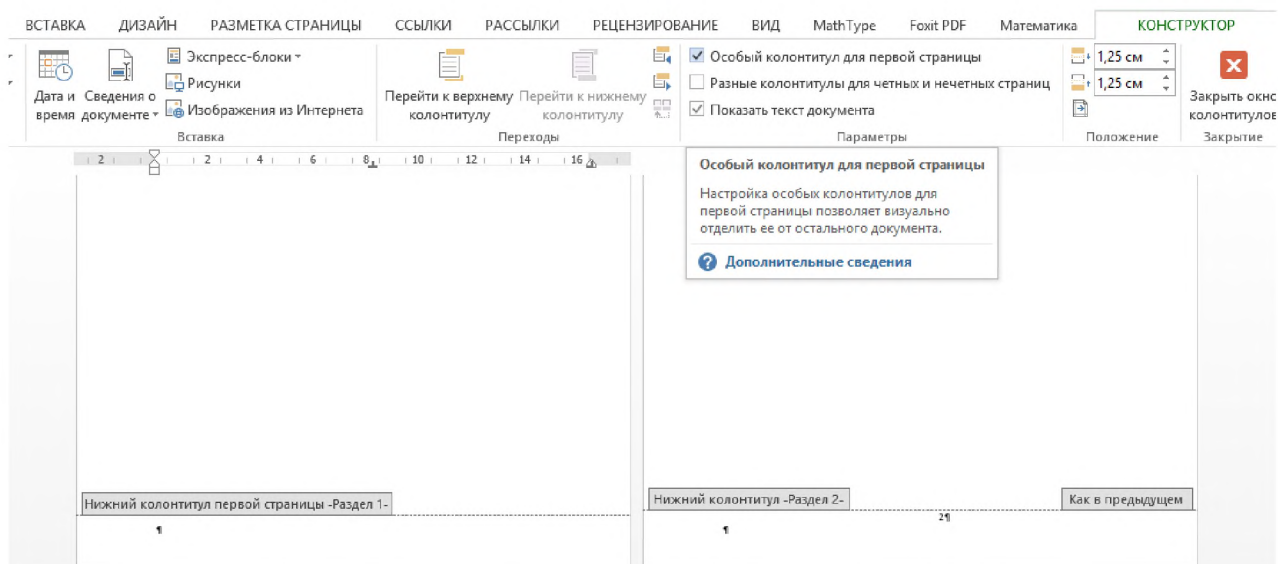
ВСТАВКА ДИЗАЙН РАЗМЕТКА СТРАНИЦЫ ССЫЛКИ РАССЫЛКИ РЕЦЕНЗИРОВАНИЕ ВИД MathType Foxit PDF Математика КОНСТРУКТОР

Дата и время Сведения о документе Экспресс-блоки Рисунки Изображения из Интернета
Вставка

Перейти к верхнему колонтитулу Перейти к нижнему колонтитулу
Переходы

Особый колонтитул для первой страницы
Разные колонтитулы для четных и нечетных страниц
Показать текст документа
Параметры

1,25 см
1,25 см
Положение

Закрыть окно колонтитулов
Закрытие

2 2 4 6 8 10 12 14 16

Особый колонтитул для первой страницы

Настройка особых колонтитулов для первой страницы позволяет визуально отделить ее от остального документа.

Дополнительные сведения

Нижний колонтитул первой страницы -Раздел 1-
¶

Нижний колонтитул -Раздел 2-
Как в предыдущем
2¶
¶